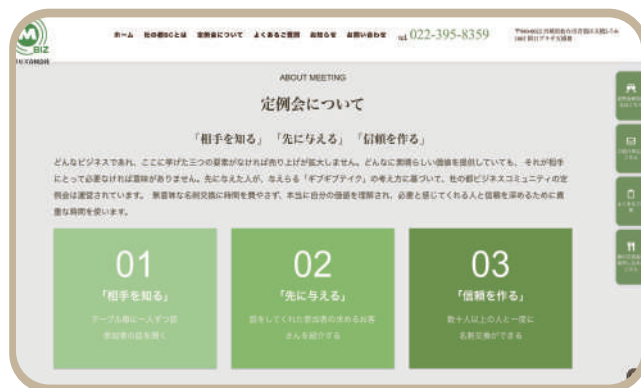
BIZ

ホーム　杜の都BIZとは　定例会について　よくあるご質問　お知らせ　お問い合わせ　tel.022-395-8359

ABOUT MEETING

定例会について

「相手を知る」「先に与える」「信頼を作る」

どんなビジネスであれ、ここに挙げた三つの要素がなければ売り上げが拡大しません。どんなに素晴らしい価値を提供していても、それが相手にとって必要なければ意味がありません。先に与えた人が、与えられる「ギブギブテイク」の考え方に基づいて、杜の都ビジネスコミュニティの定例会は運営されています。無意味な名刺交換に時間を費やさず、本当に自分の価値を理解され、必要と感じてくれる人と信頼を深めるために貴重な時間を使います。

01
「相手を知る」
テーブル毎に一人ずつ話
参加者の話を聞く

02
「先に与える」
話をしてくれた参加者の求めるお客
さんを紹介する

03
「信頼を作る」
数十人以上の人と一度に
名刺交換ができる